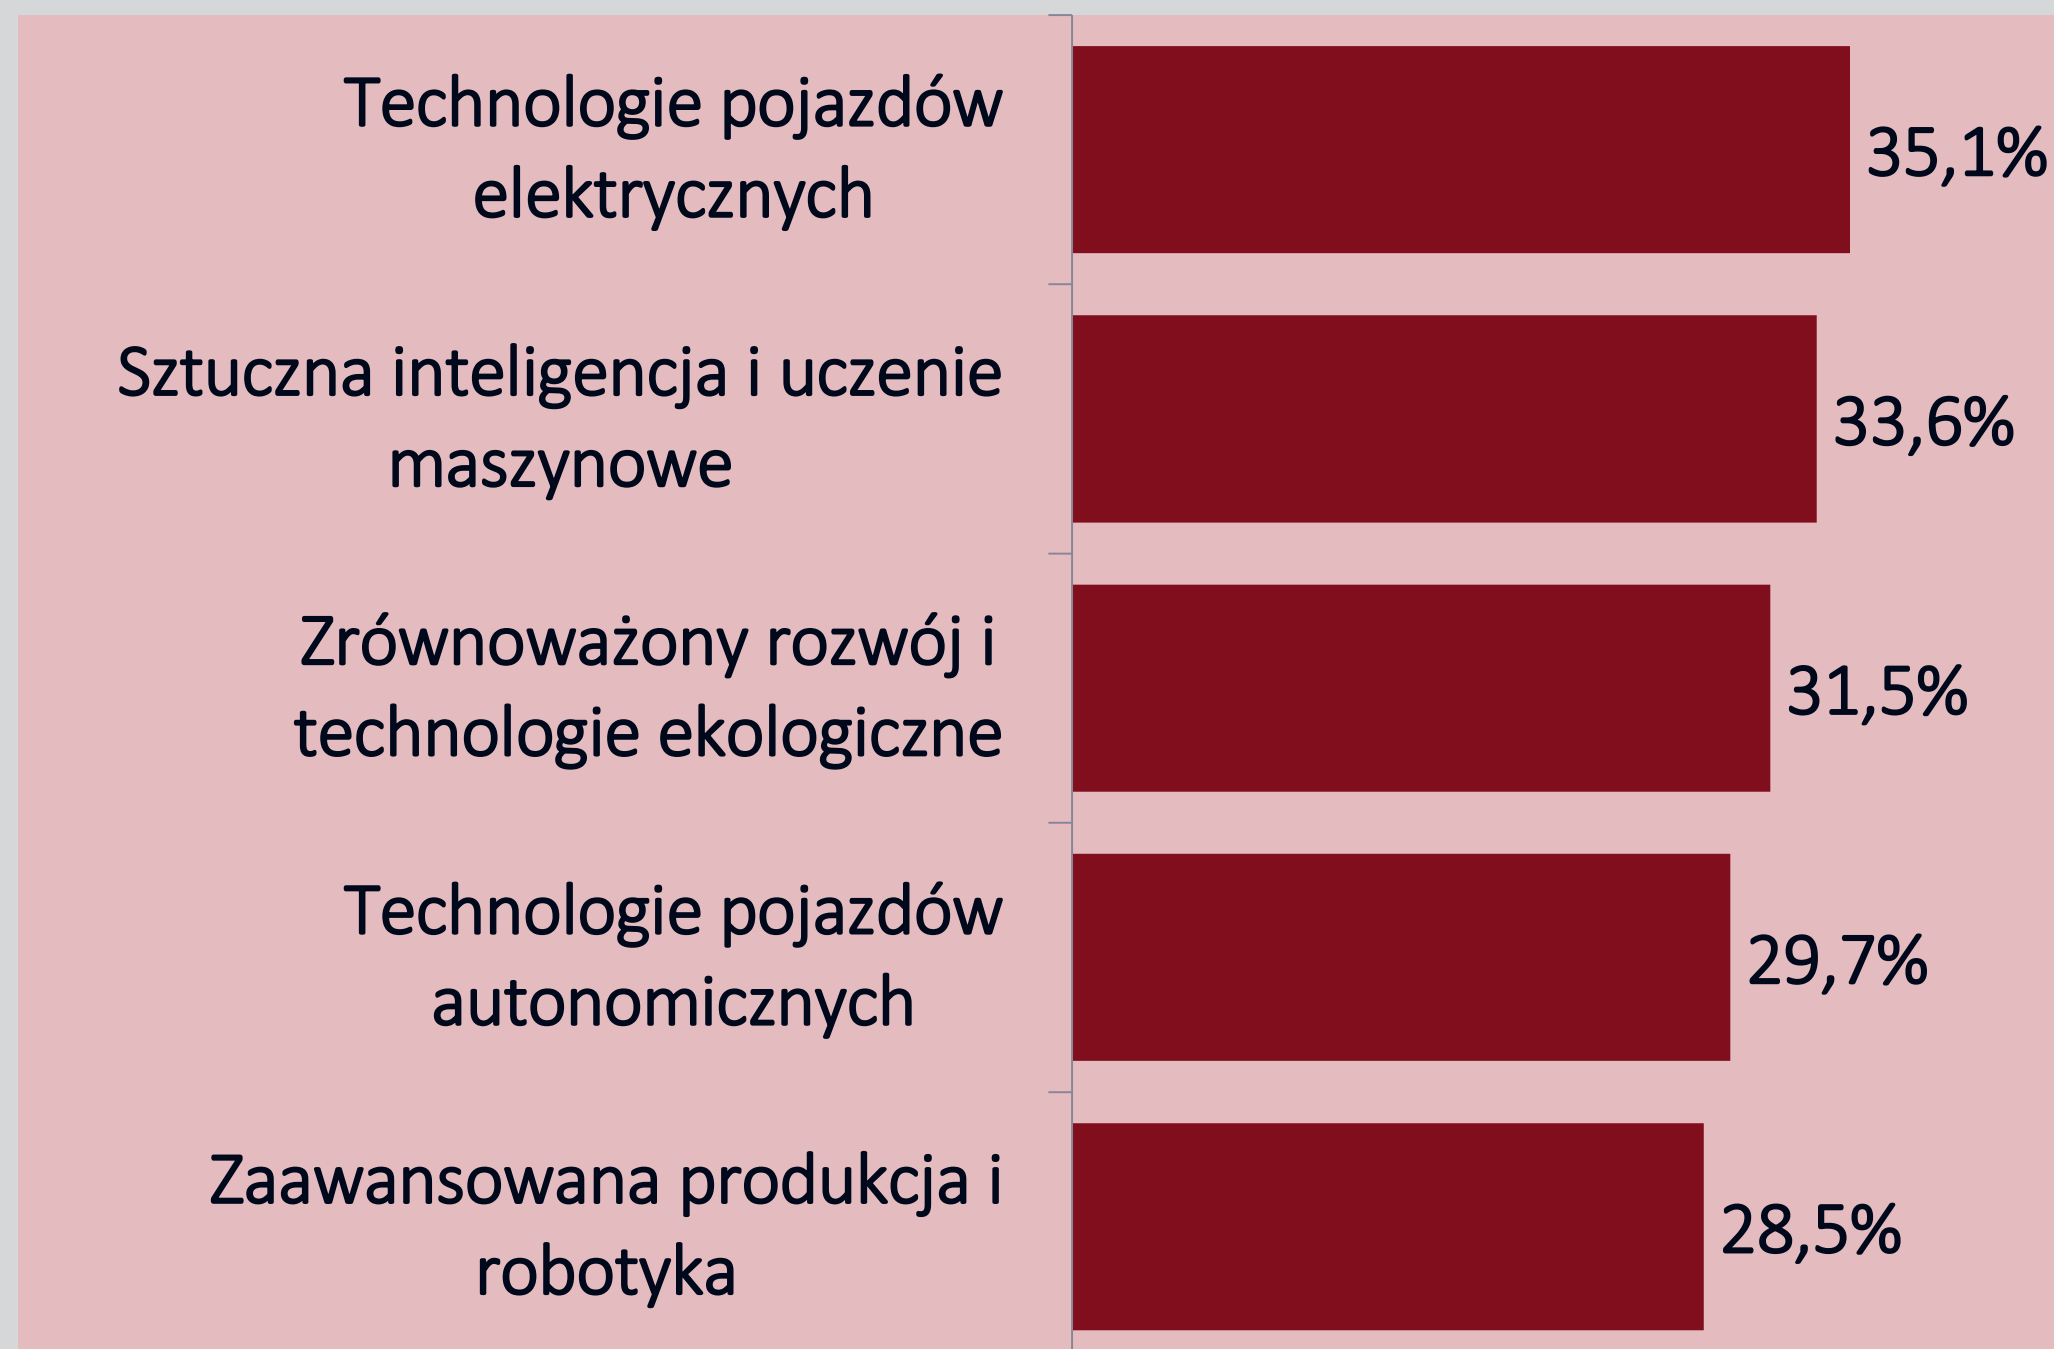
Technologie pojazdów elektrycznych
35,1%

Sztuczna inteligencja i uczenie maszynowe
33,6%

Zrównoważony rozwój i technologie ekologiczne
31,5%

Technologie pojazdów autonomicznych
29,7%

Zaawansowana produkcja i robotyka
28,5%